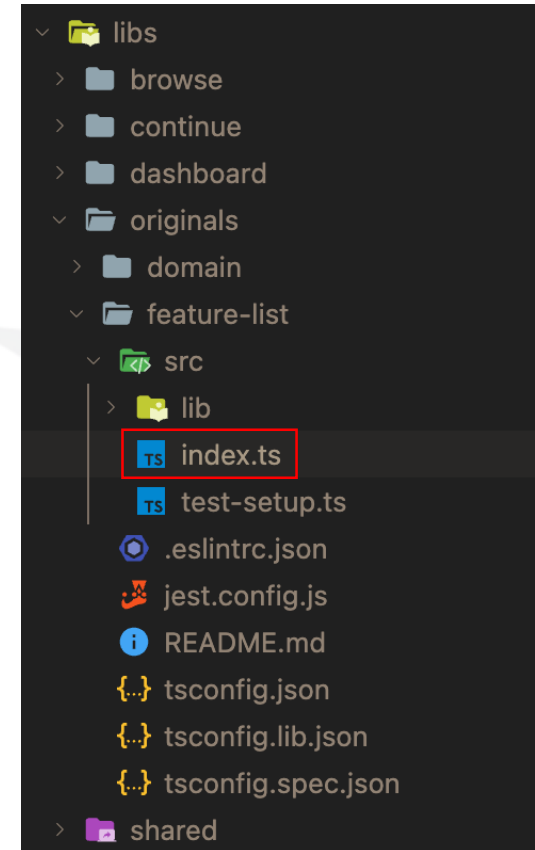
libs
browse
continue
dashboard
originals
domain
feature-list
src
lib
TS index.ts
TS test-setup.ts
.eslintrc.json
jest.config.js
README.md
{...} tsconfig.json
{...} tsconfig.lib.json
{...} tsconfig.spec.json
shared